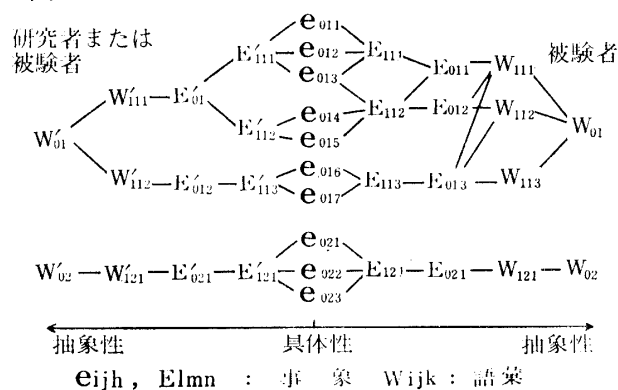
研究者または被験者

被験者

$e_{011}$
$E'_{111}$ $e_{012}$ $E_{111}$
$e_{013}$ $E_{011}$ — $W_{111}$
$W'_{111}$ — $E'_{01}$
$e_{014}$ $E_{112}$ — $E_{012}$ — $W_{112}$
$E'_{112}$ $e_{015}$ $W_{01}$
$W'_{01}$
$e_{016}$
$W'_{112}$ — $E'_{012}$ — $E'_{113}$ $E_{113}$ — $E_{013}$ — $W_{113}$
$e_{017}$

$e_{021}$
$W'_{02}$ — $W'_{121}$ — $E'_{021}$ — $E'_{121}$ $e_{022}$ $E_{121}$ — $E_{021}$ — $W_{121}$ — $W_{02}$
$e_{023}$

抽象性 具体性 抽象性

$e_{ijh}$, $E_{lmn}$ : 事 象 $W_{ijk}$ : 語 葉